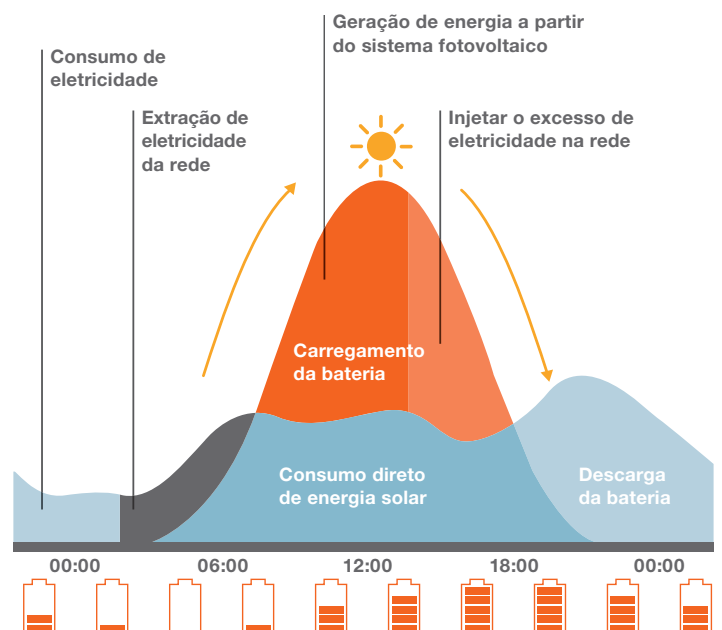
Consumo de eletricidade

Extração de eletricidade da rede

Geração de energia a partir do sistema fotovoltaico

Injetar o excesso de eletricidade na rede

Carregamento da bateria

Consumo direto de energia solar

Descarga da bateria

00:00

06:00

12:00

18:00

00:00